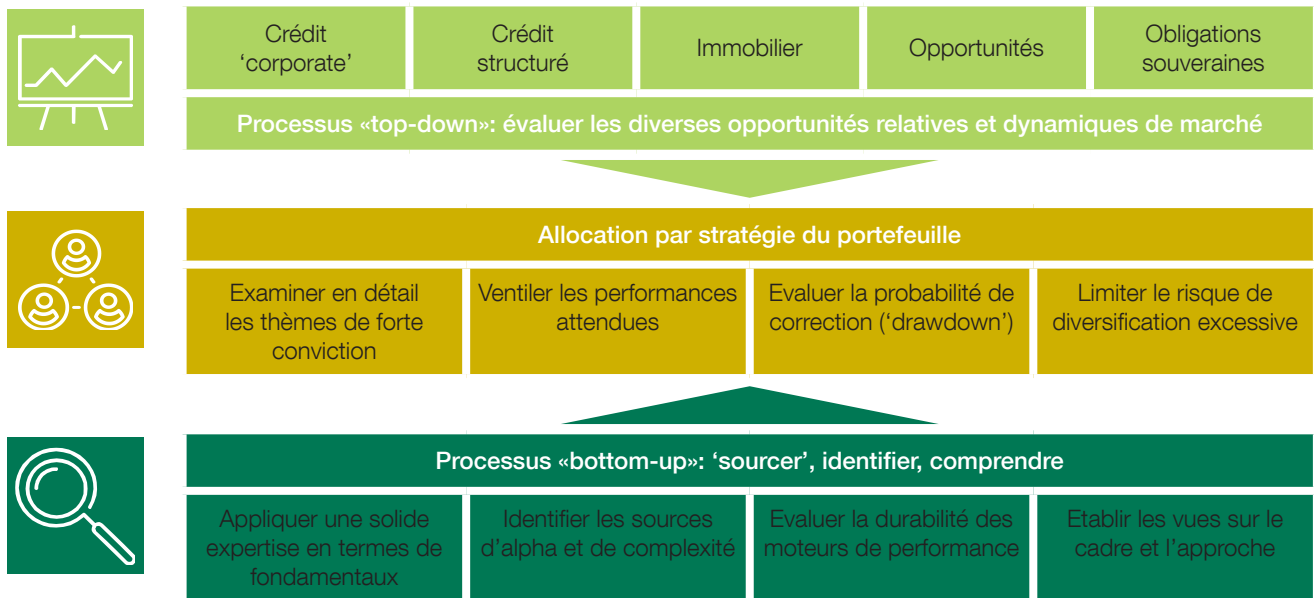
Crédit ‘corporate’

Crédit structuré

Immobilier

Opportunités

Obligations souveraines

Processus «top-down»: évaluer les diverses opportunités relatives et dynamiques de marché

Allocation par stratégie du portefeuille

Examiner en détail les thèmes de forte conviction

Ventiler les performances attendues

Evaluer la probabilité de correction (‘drawdown’)

Limiter le risque de diversification excessive

Processus «bottom-up»: ‘sourcer’, identifier, comprendre

Appliquer une solide expertise en termes de fondamentaux

Identifier les sources d’alpha et de complexité

Evaluer la durabilité des moteurs de performance

Etablir les vues sur le cadre et l’approche